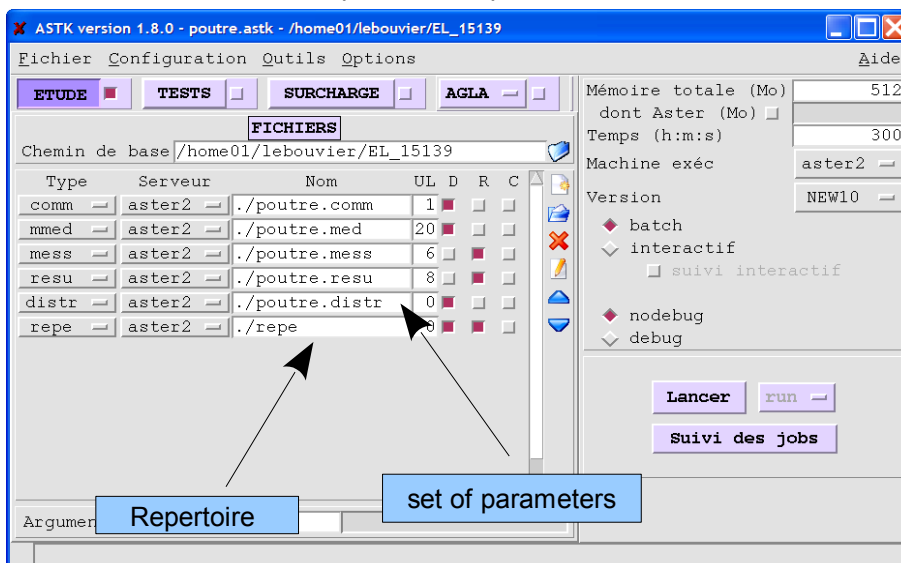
ASTK version 1.8.0 - poutre.astk - /home01/lebouvier/EL_15139

Fichier Configuration Outils Options Aide

ETUDE TESTS SURCHARGE AGLA

FICHIERS

Chemin de base /home01/lebouvier/EL_15139

| Type | Serveur | Nom | UL | D | R | C |
|---|---|---|---|---|---|---|
| comm | aster2 | ./poutre.comm | 1 | | | |
| mmed | aster2 | ./poutre.med | 20 | | | |
| mess | aster2 | ./poutre.mess | 6 | | | |
| resu | aster2 | ./poutre.resu | 8 | | | |
| distr | aster2 | ./poutre.distr | 0 | | | |
| repe | aster2 | ./repe | 0 | | | |

Mémoire totale (Mo) 512
dont Aster (Mo)
Temps (h:m:s) 300
Machine exéc aster2
Version NEW10
batch
interactif
suivi interactif
nodebug
debug

Lancer run
Suivi des jobs

Argumen

Repertoire

set of parameters